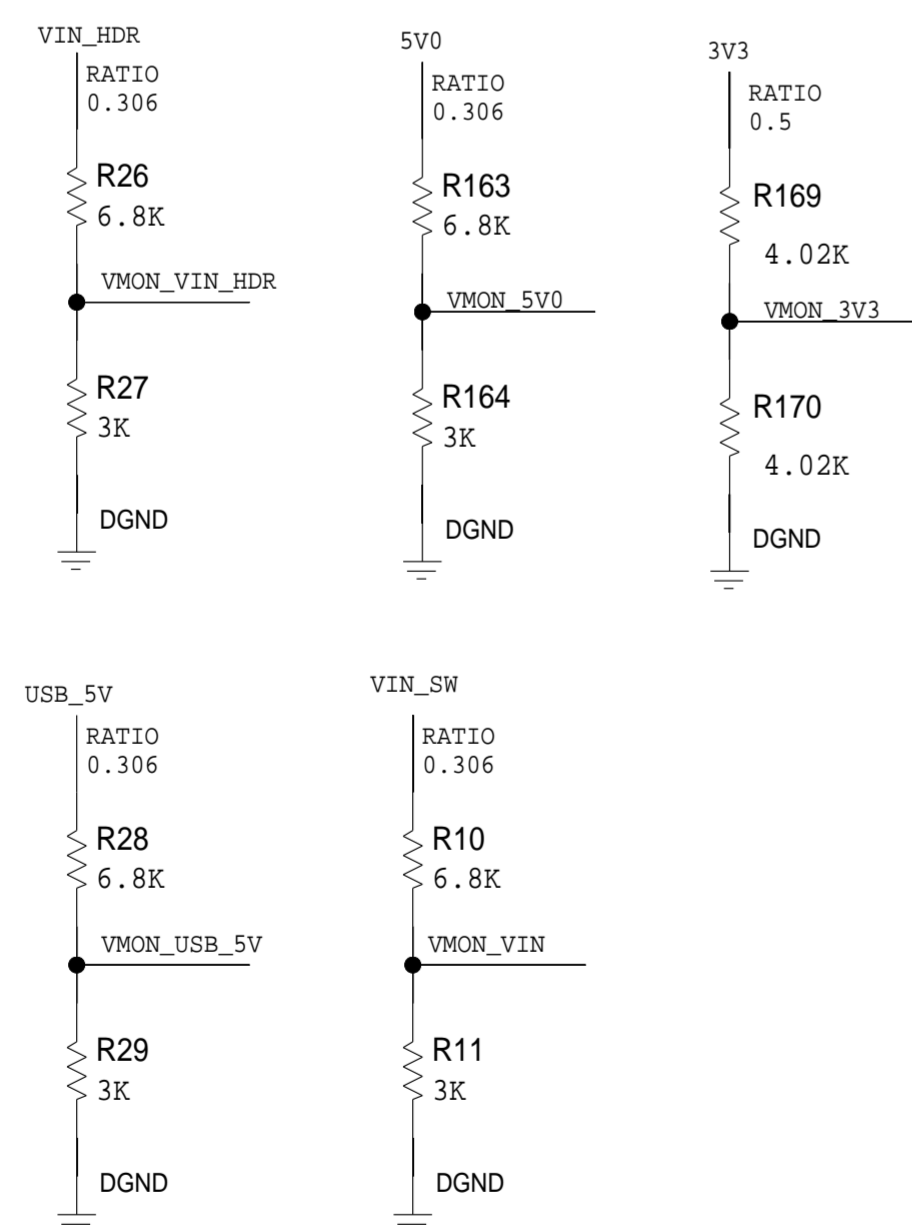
VIN_HDR
RATIO
0.306
R26
6.8K
VMON_VIN_HDR
R27
3K
DGND

5V0
RATIO
0.306
R163
6.8K
VMON_5V0
R164
3K
DGND

3V3
RATIO
0.5
R169
4.02K
VMON_3V3
R170
4.02K
DGND

USB_5V
RATIO
0.306
R28
6.8K
VMON_USB_5V
R29
3K
DGND

VIN_SW
RATIO
0.306
R10
6.8K
VMON_VIN
R11
3K
DGND